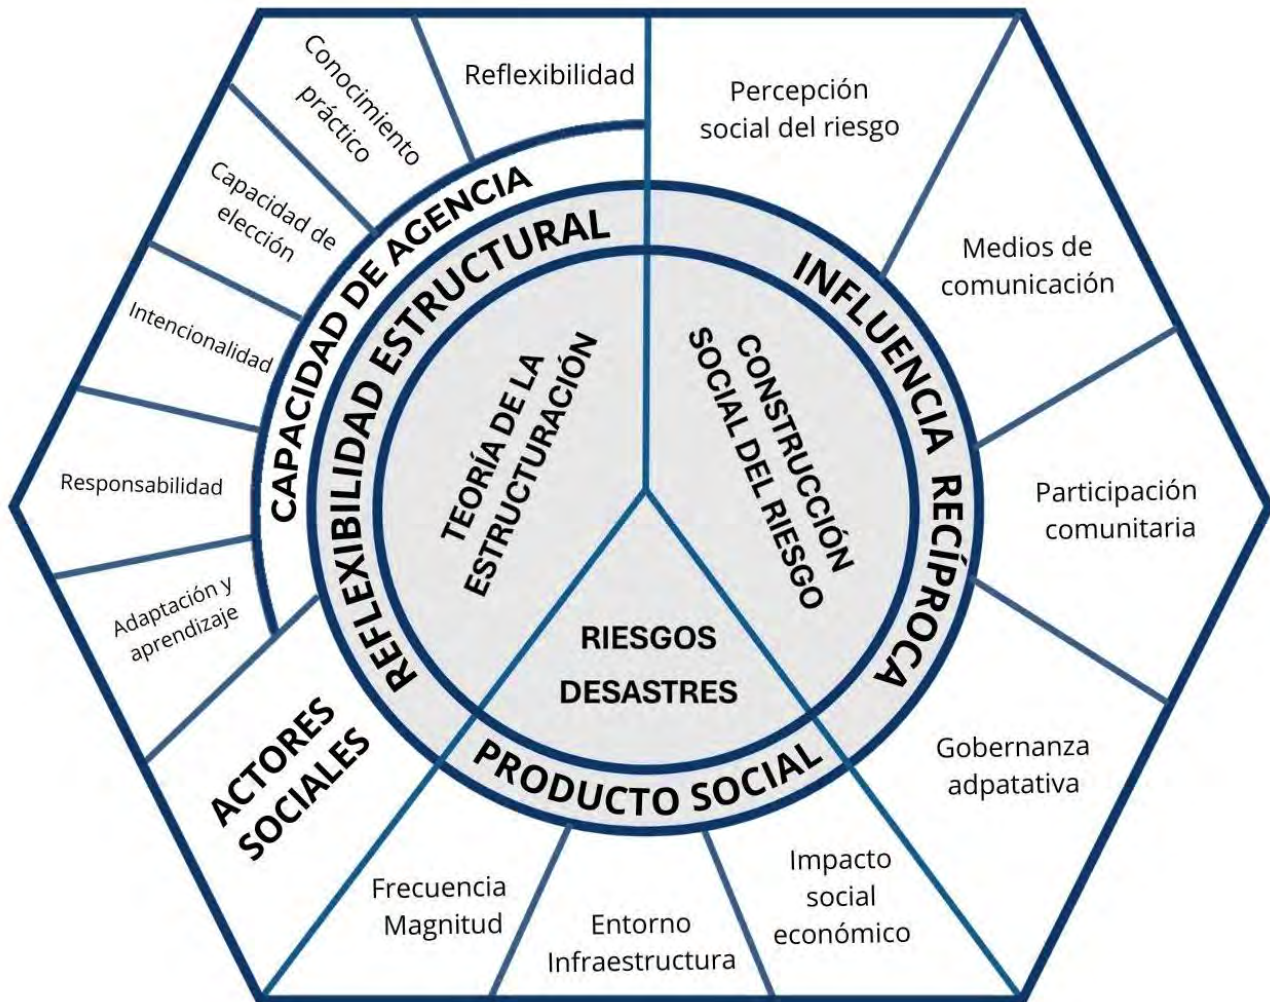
Conocimiento práctico

Reflexibilidad

Percepción social del riesgo

Capacidad de elección

CAPACIDAD DE AGENCIA

REFLEXIBILIDAD ESTRUCTURAL

Medios de comunicación

INFLUENCIA RECÍPROCA

Intencionalidad

TEORÍA DE LA ESTRUCTURACIÓN

CONSTRUCCIÓN SOCIAL DEL RIESGO

Participación comunitaria

Responsabilidad

Adaptación y aprendizaje

RIESGOS DESASTRES

Gobernanza adpatativa

ACTORES SOCIALES

PRODUCTO SOCIAL

Impacto social económico

Frecuencia Magnitud

Entorno Infraestructura